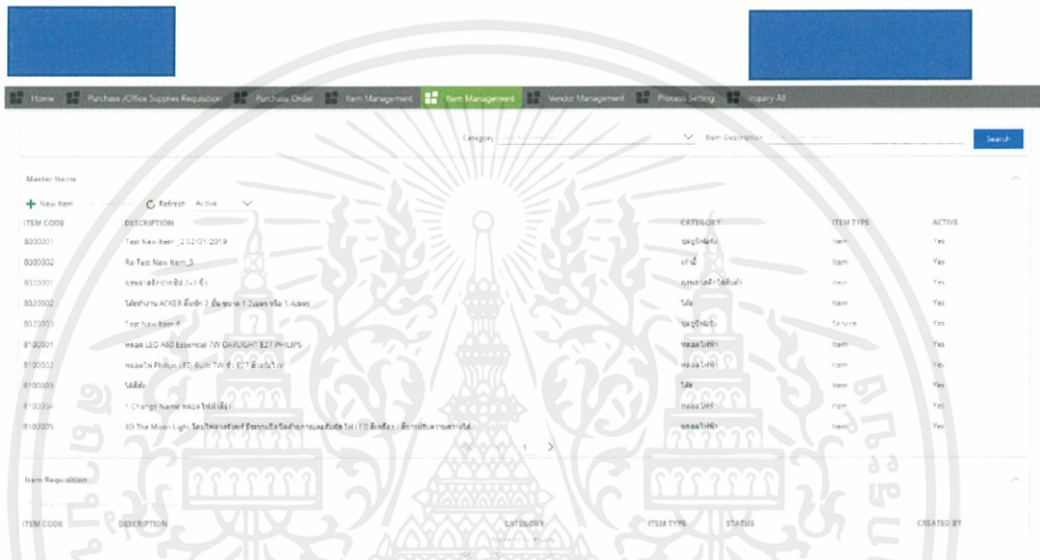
Home | Purchase /Office Supplies Requisition | Purchase Order | Item Management | Item Management | Vendor Management | Process Setting | Inquiry All

Category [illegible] Item Description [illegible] Search

Master Items

New Item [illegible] Refresh Active

| ITEM CODE | DESCRIPTION | CATEGORY | ITEM TYPE | ACTIVE |
|---|---|---|---|---|
| 8000001 | Test New Item_3 02/01/2019 | ชุดอุปกรณ์ | Item | Yes |
| 8000002 | Re-Test New Item_3 | เก้าอี้ | Item | Yes |
| 8020001 | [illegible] | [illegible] | Item | Yes |
| 8020002 | โต๊ะทำงาน ACKER ลิ้นชัก 2 ชั้น ขนาด 1.2เมตร หรือ 1.4เมตร | โต๊ะ | Item | Yes |
| 8020003 | Test New Item 6 | ชุดอุปกรณ์ | Service | Yes |
| 8100001 | หลอด LED A60 Essential 7W DAYLIGHT E27 PHILIPS | หลอดไฟฟ้า | Item | Yes |
| 8100002 | หลอดไฟ Philips LED Bulb 7W ขั้ว E27 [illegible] | หลอดไฟฟ้า | Item | Yes |
| 8100003 | โต๊ะ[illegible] | โต๊ะ | Item | Yes |
| 8100004 | 1 Change Name หลอดไฟ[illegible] | หลอดไฟฟ้า | Item | Yes |
| 8100005 | 3D The Moon Light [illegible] | หลอดไฟฟ้า | Item | Yes |

< 1 >

Item Requisition

| ITEM CODE | DESCRIPTION | CATEGORY | ITEM TYPE | STATUS | CREATED BY |
|---|---|---|---|---|---|